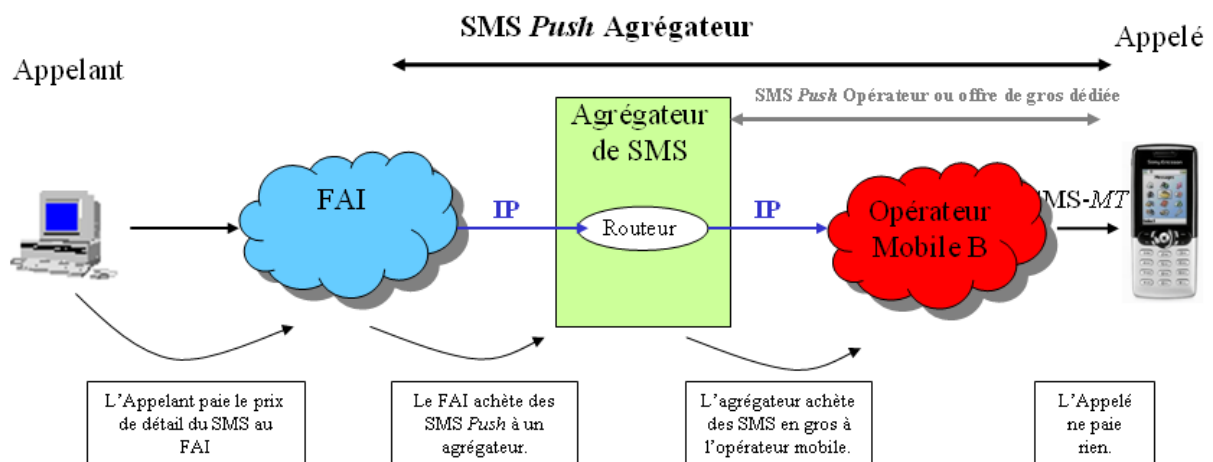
SMS *Push* Agrégateur

Appelé

Appelant

SMS *Push* Opérateur ou offre de gros dédiée

Agrégateur de SMS

FAI

IP

Routeur

IP

Opérateur Mobile B

SMS-*MT*

L'Appelant paie le prix de détail du SMS au FAI

Le FAI achète des SMS *Push* à un agrégateur.

L'agrégateur achète des SMS en gros à l'opérateur mobile.

L'Appelé ne paie rien.